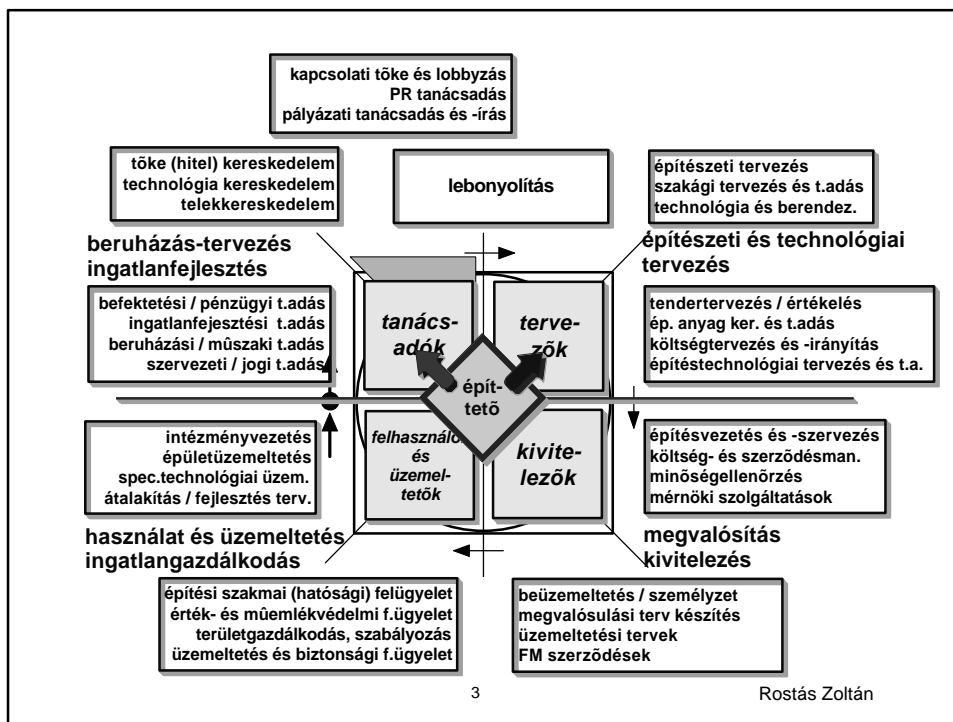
kapcsolati tõke és lobbyzás
PR tanácsadás
pályázati tanácsadás és -írás

tõke (hitel) kereskedelem
technológia kereskedelem
telekkereskedelem

lebonyolítás

építészeti tervezés
szakági tervezés és t.adás
technológia és berendez.

beruházás-tervezés
ingatlanfejlesztés

építészeti és technológiai tervezés

befektetési / pénzügyi t.adás
ingatlanfejlesztési t.adás
beruházási / mûszaki t.adás
szervezeti / jogi t.adás

tanácsadók

tervezõk

épít-tetõ

tendertervezés / értékelés
ép. anyag ker. és t.adás
költségtervezés és -irányítás
építéstechnológiai tervezés és t.a.

intézményvezetés
épületüzemeltetés
spec.technológiai üzem.
átalakítás / fejlesztés terv.

felhasználók és üzemeltetõk

kivitelezõk

építésvezetés és -szervezés
költség- és szerzõdésman.
minõségellenõrzés
mérnöki szolgáltatások

használat és üzemeltetés
ingatlangazdálkodás

megvalósítás
kivitelezés

építési szakmai (hatósági) felügyelet
érték- és mûemlékvédelmi f.ügyelet
területgazdálkodás, szabályozás
üzemeltetés és biztonsági f.ügyelet

beüzemeltetés / személyzet
megvalósulási terv készítés
üzemeltetési tervek
FM szerzõdések

3

Rostás Zoltán